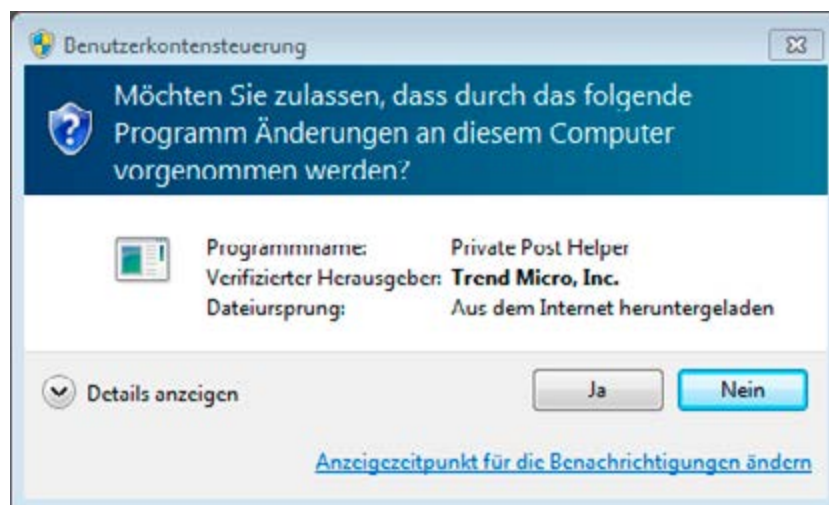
Benutzerkontensteuerung

Möchten Sie zulassen, dass durch das folgende Programm Änderungen an diesem Computer vorgenommen werden?

Programmname: Private Post Helper
Verifizierter Herausgeber: Trend Micro, Inc.
Dateiursprung: Aus dem Internet heruntergeladen

Details anzeigen

Ja

Nein

Anzeigezeitpunkt für die Benachrichtigungen ändern